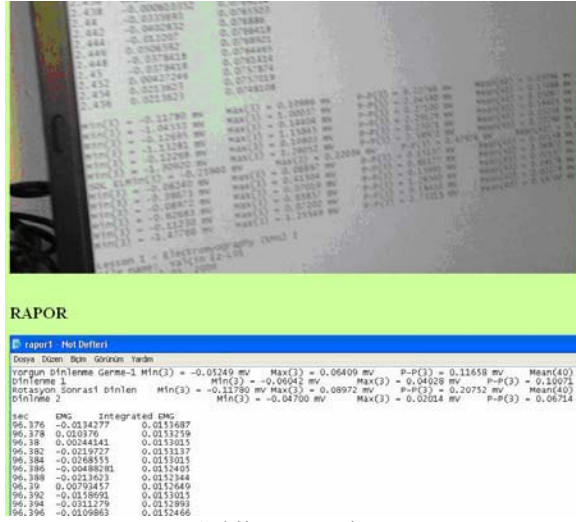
RAPOR

rapor1 - Not Defteri

Dosya Düzen Biçim Görünüm Yardım

Yorgun Dinlenme Germe-1 Min(3) = -0.05249 mV Max(3) = 0.06409 mV P-P(3) = 0.11658 mV Mean(40)
Dinlenme 1 Min(3) = -0.06042 mV Max(3) = 0.04028 mV P-P(3) = 0.10071
Rotasyon Sonrasi Dinlen Min(3) = -0.11780 mV Max(3) = 0.08972 mV P-P(3) = 0.20752 mV Mean(40)
Dinlenme 2 Min(3) = -0.04700 mV Max(3) = 0.02014 mV P-P(3) = 0.06714

| sec | EMG | Integrated EMG |
|---|---|---|
| 96.376 | -0.0134277 | 0.0153687 |
| 96.378 | 0.010376 | 0.0153259 |
| 96.38 | 0.00244141 | 0.0153015 |
| 96.382 | -0.0219727 | 0.0153137 |
| 96.384 | -0.0268555 | 0.0153015 |
| 96.386 | -0.00488281 | 0.0152405 |
| 96.388 | -0.0213623 | 0.0152344 |
| 96.39 | 0.00793457 | 0.0152649 |
| 96.392 | -0.0158691 | 0.0153015 |
| 96.394 | -0.0311279 | 0.0152893 |
| 96.396 | -0.0109863 | 0.0152466 |